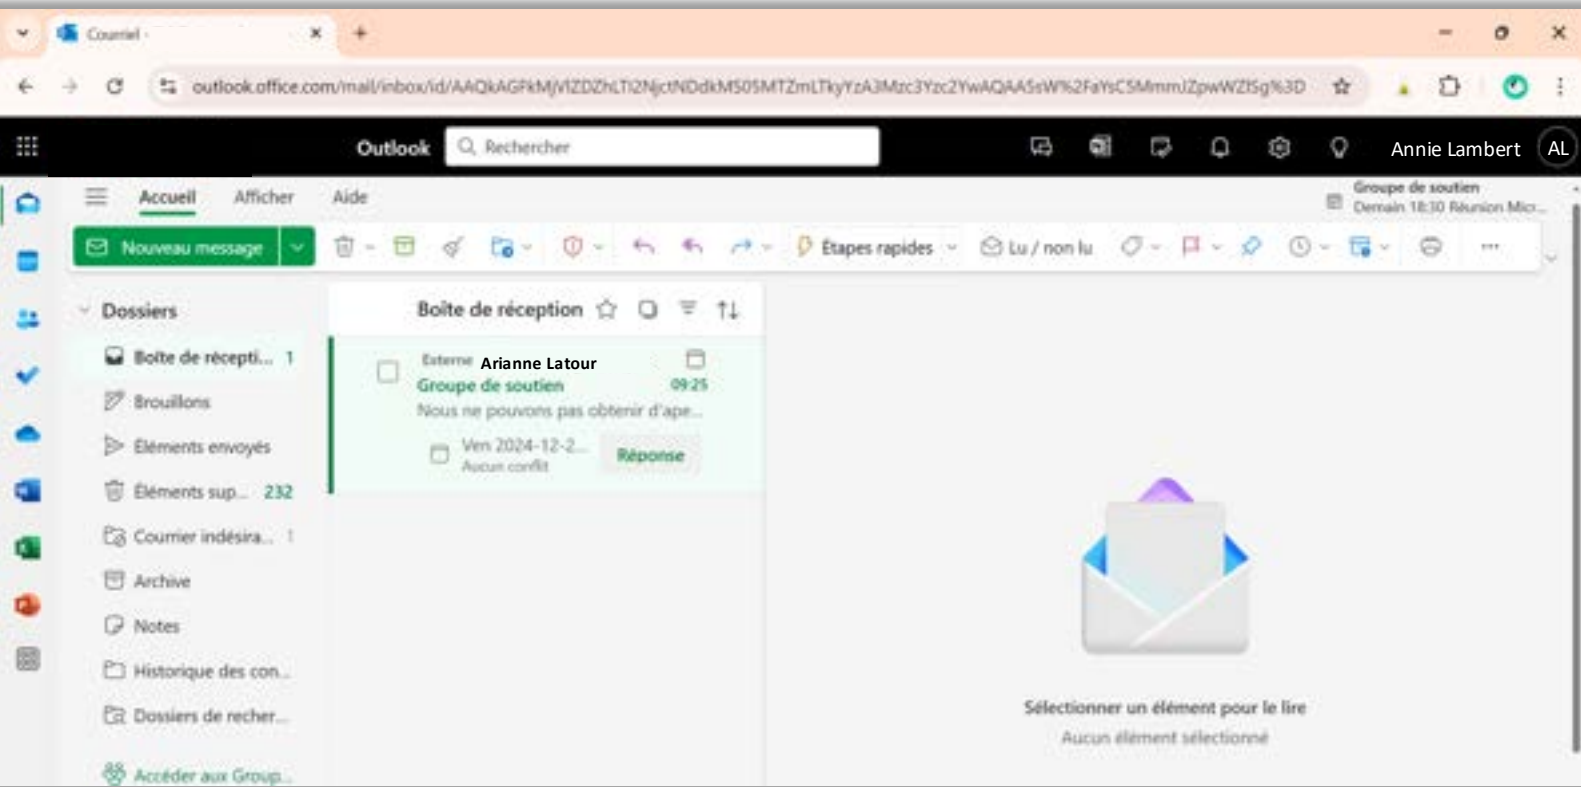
Courriel -

outlook.office.com/mail/inbox/id/AAQkAGFkMjVlZDZhLTI2NjctNDdkMS05MTZmLTkyYzA3Mzc3Yzc2YwAQAA5sW%2FaYsC5MmmJZpwWZfSg%3D

Outlook

Rechercher

Annie Lambert

AL

Accueil

Afficher

Aide

Groupe de soutien

Demain 18:30 Réunion Micr...

Nouveau message

Étapes rapides

Lu / non lu

Dossiers

Boîte de récepti... 1

Brouillons

Éléments envoyés

Éléments sup... 232

Courrier indésira... 1

Archive

Notes

Historique des con...

Dossiers de recher...

Accéder aux Group...

Boîte de réception

Externe Arianne Latour

Groupe de soutien

09:25

Nous ne pouvons pas obtenir d'ape...

Ven 2024-12-2...

Aucun conflit

Réponse

Sélectionner un élément pour le lire

Aucun élément sélectionné